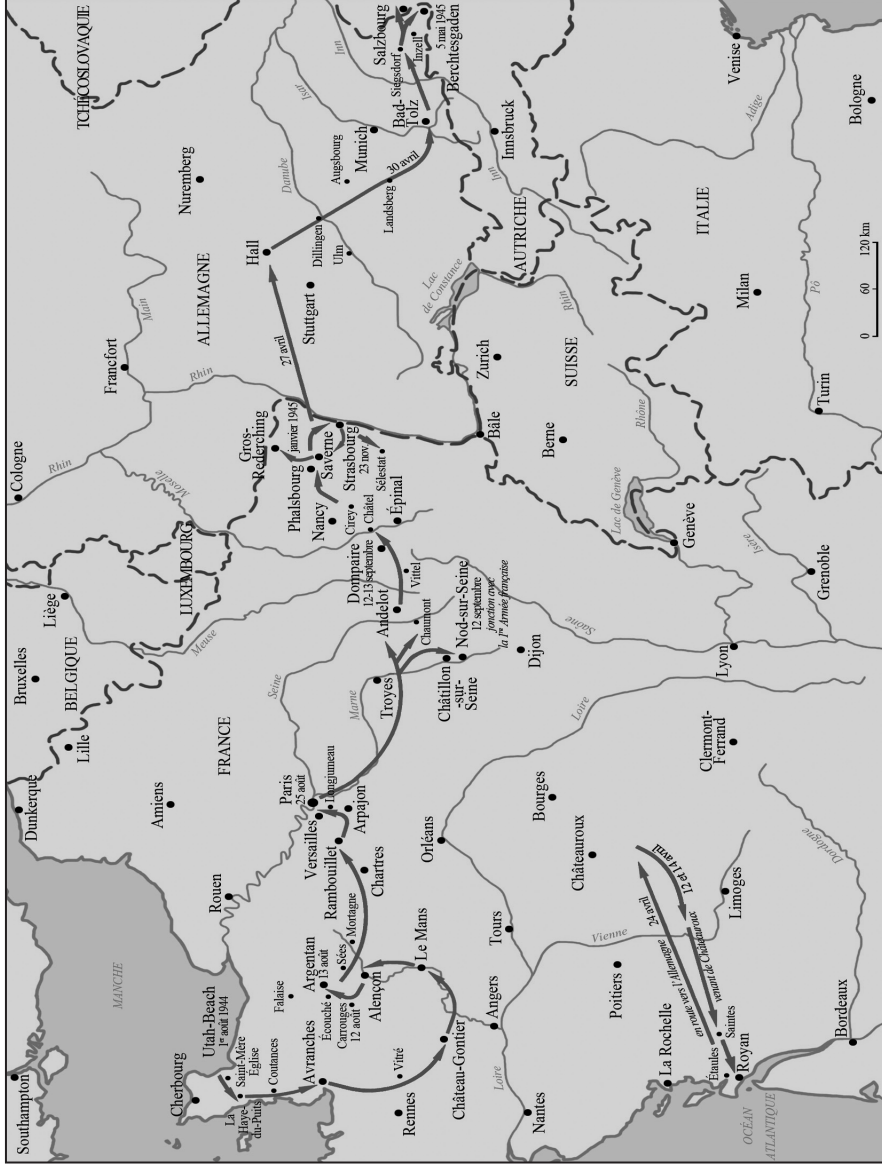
TCHÉCOSLOVAQUIE
Salzbourg
Siegsdorf
Inzell
5 mai 1945
Berchtesgaden
Bad-Tolz
Inn
Isar
Munich
Augsburg
Landsberg
30 avril
Dillingen
Ulm
Nuremberg
Danube
Innsbruck
Inn
Venise
Adige
Bologne
ALLEMAGNE
Hall
27 avril
Stuttgart
Main
Francfort
Rhin
AUTRICHE
Lac de Constance
Rhin
Zurich
SUISSE
ITALIE
Milan
Pô
Turin
0
60
120 km
Cologne
Rhin
Gros-Rederching
janvier 1945
Saverne
Strasbourg
23 nov.
Sélestat
Phalsbourg
Nancy
Cirey
Châtel
Épinal
Moselle
Bâle
Berne
Rhône
Lac de Genève
Genève
Isère
Grenoble
LUXEMBOURG
Liège
Bruxelles
BELGIQUE
Meuse
Dompaire
12-13 septembre
Vittel
Andelot
Chaumont
Nod-sur-Seine
12 septembre
jonction avec la 1re Armée française
Dijon
Saône
Lyon
Dunkerque
Lille
Amiens
FRANCE
Seine
Paris
25 août
Longjumeau
Versailles
Arpajon
Marne
Troyes
Châtillon-sur-Seine
Loire
Clermont-Ferrand
Bourges
Orléans
Châteauroux
12 et 14 avril
24 avril
venant de Châteauroux
en route vers l'Allemagne
Limoges
Dordogne
MANCHE
Rouen
Southampton
Cherbourg
Utah-Beach
1er août 1944
Sainte-Mère Église
La Haye-du-Puits
Coutances
Falaise
Argentan
13 août
Écouché
Sées
Mortagne
Carrouges
12 août
Avranches
Alençon
Rambouillet
Chartres
Le Mans
Vitré
Rennes
Château-Gontier
Angers
Tours
Loire
Vienne
Poitiers
Nantes
La Rochelle
Saintes
Étaules
Royan
OCÉAN ATLANTIQUE
Bordeaux